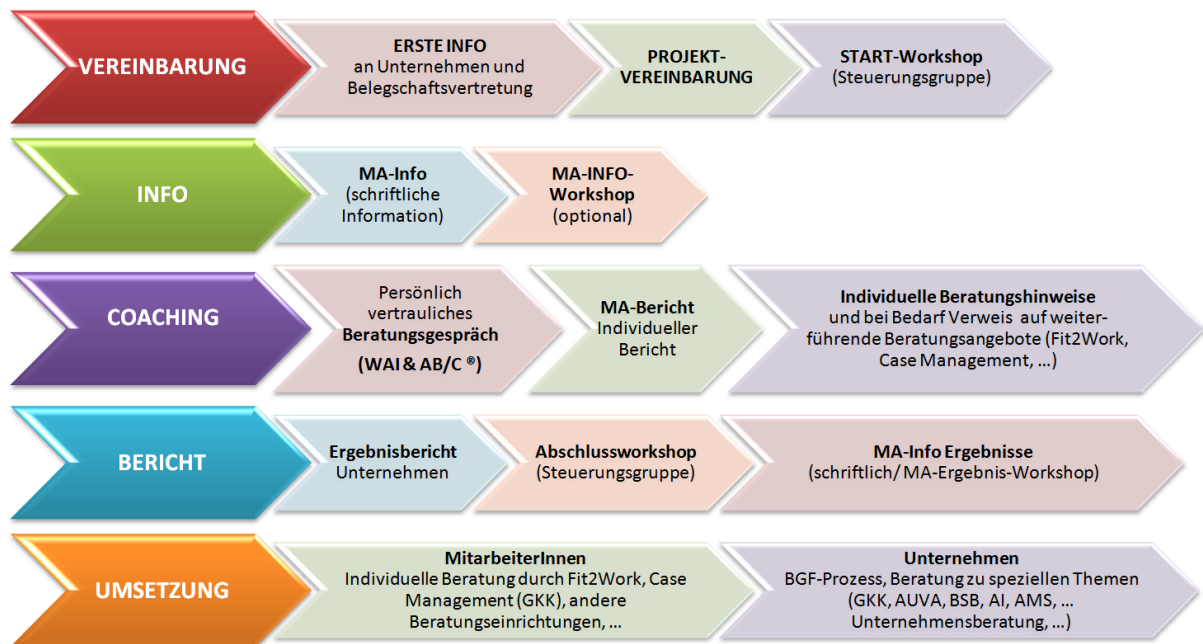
VEREINBARUNG

ERSTE INFO
an Unternehmen und Belegschaftsvertretung

PROJEKT-VEREINBARUNG

START-Workshop
(Steuerungsgruppe)

INFO

MA-Info
(schriftliche Information)

MA-INFO-Workshop
(optional)

COACHING

Persönlich vertrauliches Beratungsgespräch
(WAI & AB/C ®)

MA-Bericht
Individueller Bericht

Individuelle Beratungshinweise
und bei Bedarf Verweis auf weiterführende Beratungsangebote (Fit2Work, Case Management, …)

BERICHT

Ergebnisbericht
Unternehmen

Abschlussworkshop
(Steuerungsgruppe)

MA-Info Ergebnisse
(schriftlich/ MA-Ergebnis-Workshop)

UMSETZUNG

MitarbeiterInnen
Individuelle Beratung durch Fit2Work, Case Management (GKK), andere Beratungseinrichtungen, …

Unternehmen
BGF-Prozess, Beratung zu speziellen Themen (GKK, AUVA, BSB, AI, AMS, … Unternehmensberatung, …)